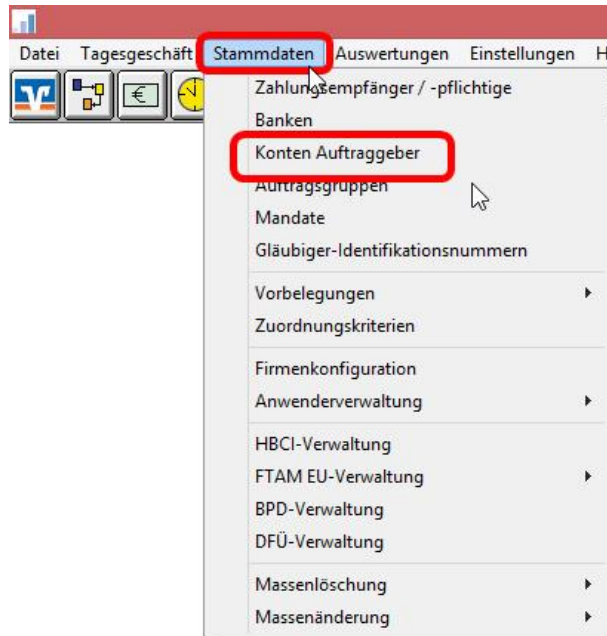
Datei Tagesgeschäft Stammdaten Auswertungen Einstellungen H

Zahlungsempfänger / -pflichtige
Banken
Konten Auftraggeber
Auftragsgruppen
Mandate
Gläubiger-Identifikationsnummern
Vorbelegungen
Zuordnungskriterien
Firmenkonfiguration
Anwenderverwaltung
HBCI-Verwaltung
FTAM EU-Verwaltung
BPD-Verwaltung
DFÜ-Verwaltung
Massenlöschung
Massenänderung